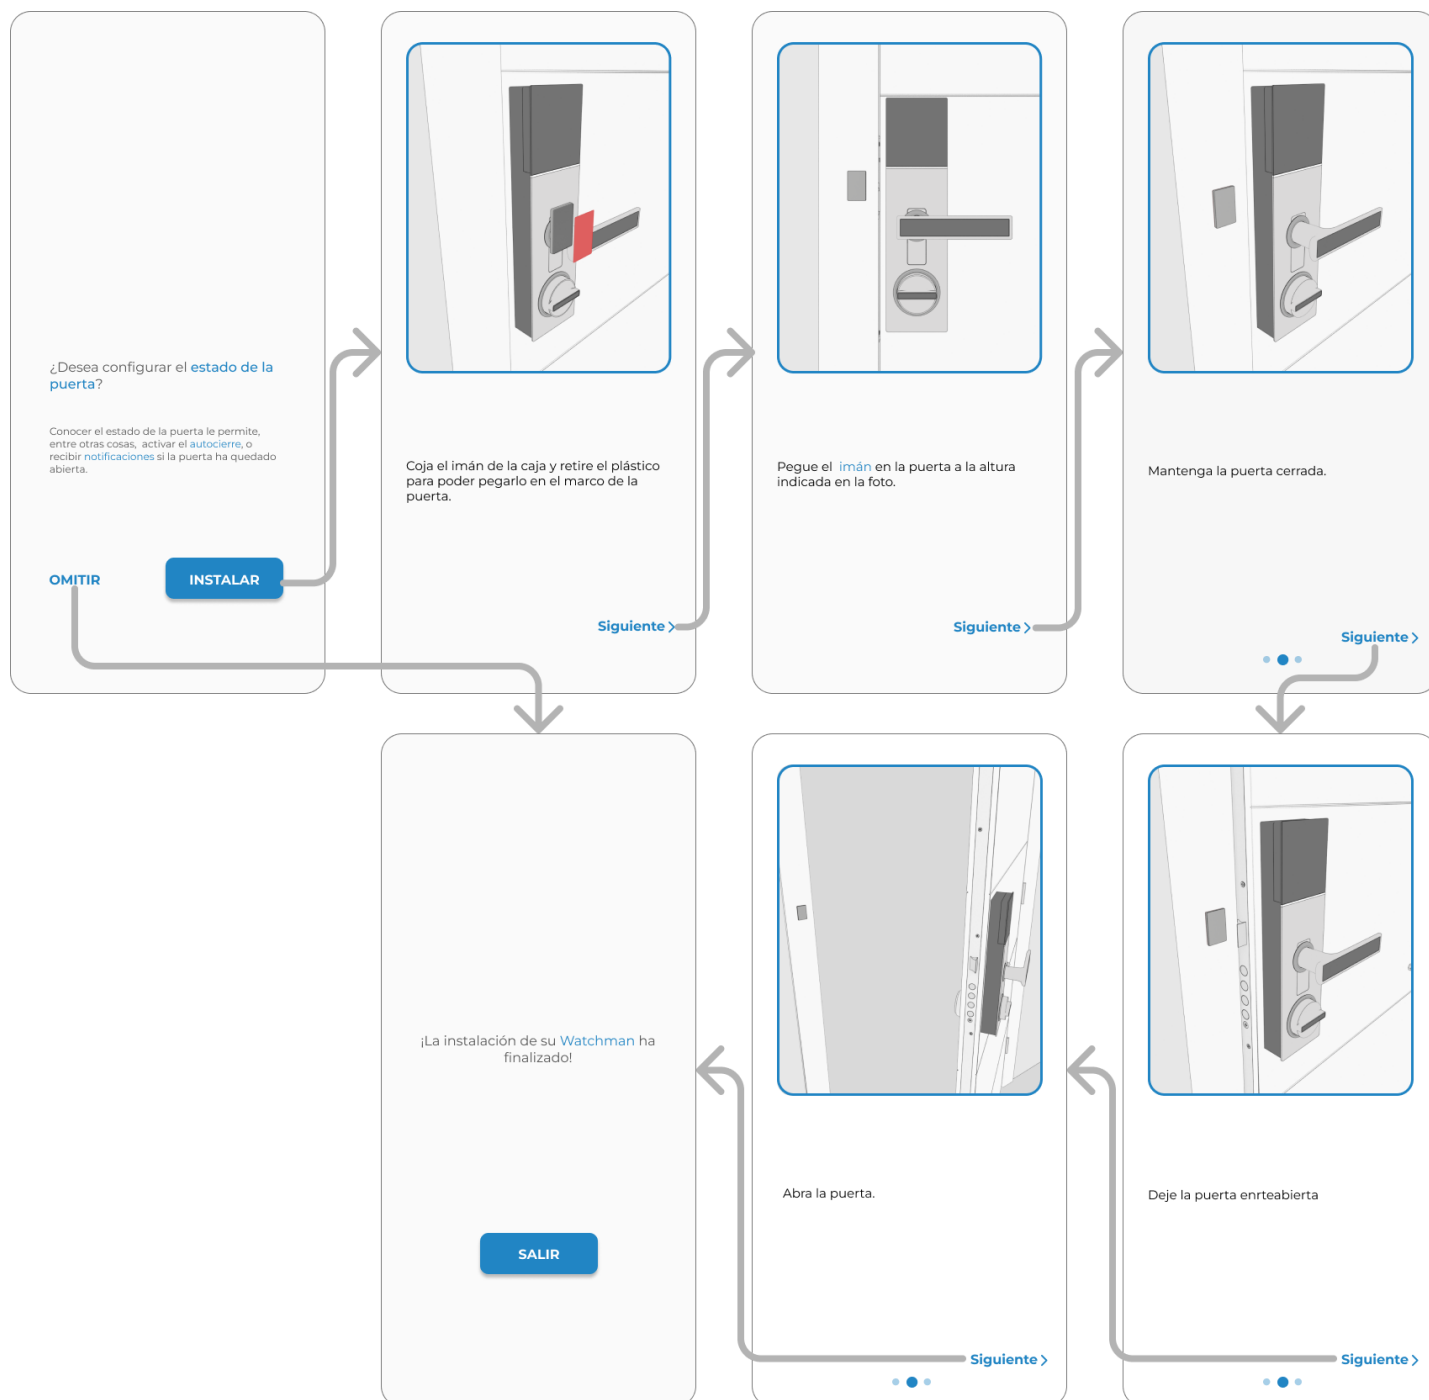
¿Desea configurar el estado de la puerta?

Conocer el estado de la puerta le permite, entre otras cosas, activar el autocierre, o recibir notificaciones si la puerta ha quedado abierta.

OMITIR

INSTALAR

Coja el imán de la caja y retire el plástico para poder pegarlo en el marco de la puerta.

Siguiente

Pegue el imán en la puerta a la altura indicada en la foto.

Siguiente

Mantenga la puerta cerrada.

Siguiente

¡La instalación de su Watchman ha finalizado!

SALIR

Abra la puerta.

Siguiente

Deje la puerta enrteabierta

Siguiente